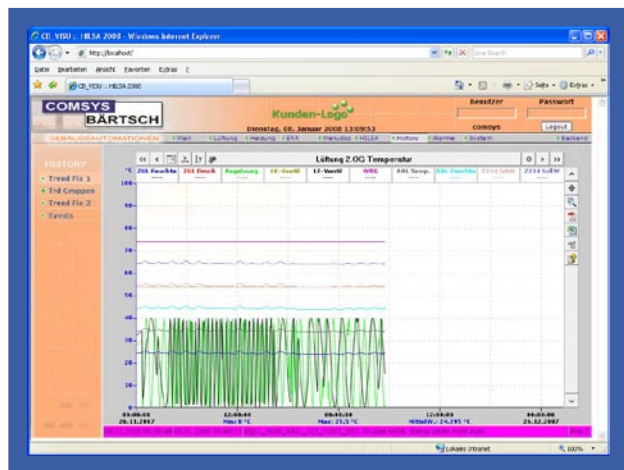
CB_VISU :: HELSA 2000 - Windows Internet Explorer

http://localhost/

Live Search

Datei Bearbeiten Ansicht Favoriten Extras ?

CB_VISU :: HELSA 2000

Seite Extras

COMSYS
BÄRTSCH

Kunden-Logo

Dienstag, 08. Januar 2008 13:09:53

Benutzer Passwort
comsys
Logout

GEBÄUDEAUTOMATIONEN Main Lüftung Heizung EKA Pferdebad HELSA History Alarme System Backend

HISTORY
Trend Fix 1
Trd Gruppen
Trend Fix 2
Events

Lüftung 2.OG Temperatur

°C

100
90
80
70
60
50
40
30
20
10
0

00:00:00
26.11.2007

12:00:00
Max: 0 °C

00:00:00
Max: 25.3 °C

12:00:00
Mittelw.: 24.295 °C

00:00:00
26.12.2007

Lokales Intranet

100%